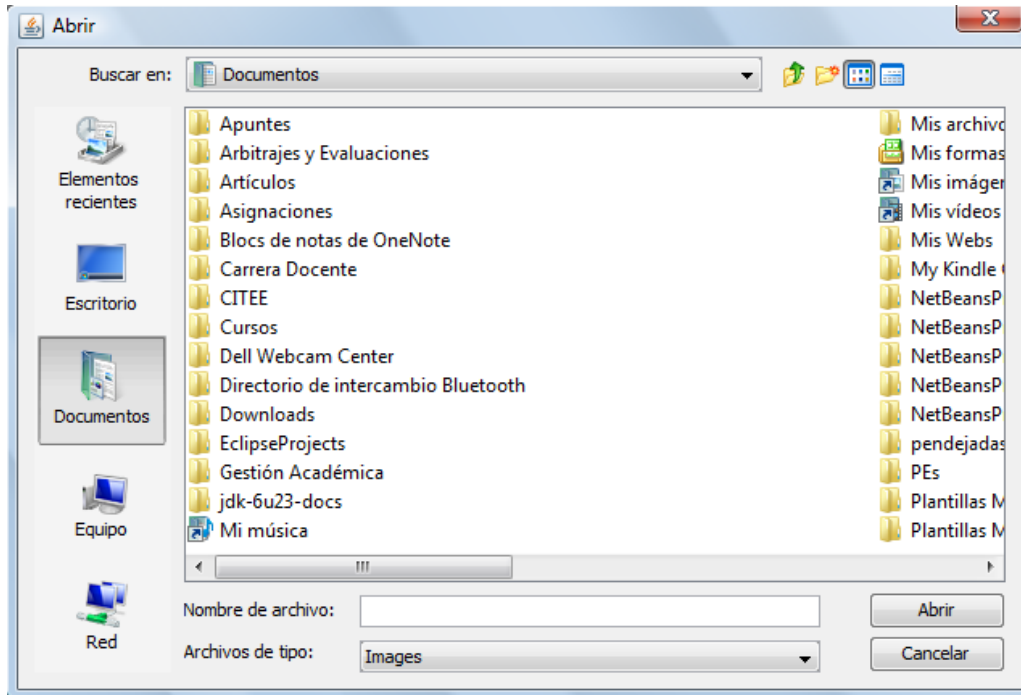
Abrir

Buscar en: Documentos

Elementos recientes

Escritorio

Documentos

Equipo

Red

Apuntes
Arbitrajes y Evaluaciones
Artículos
Asignaciones
Blocs de notas de OneNote
Carrera Docente
CITEE
Cursos
Dell Webcam Center
Directorio de intercambio Bluetooth
Downloads
EclipseProjects
Gestión Académica
jdk-6u23-docs
Mi música

Mis archivo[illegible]
Mis formas
Mis imáger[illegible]
Mis vídeos
Mis Webs
My Kindle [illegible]
NetBeansP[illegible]
NetBeansP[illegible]
NetBeansP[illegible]
NetBeansP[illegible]
NetBeansP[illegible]
pendejadas
PEs
Plantillas M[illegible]
Plantillas M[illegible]

Nombre de archivo:

Archivos de tipo: Images

Abrir

Cancelar